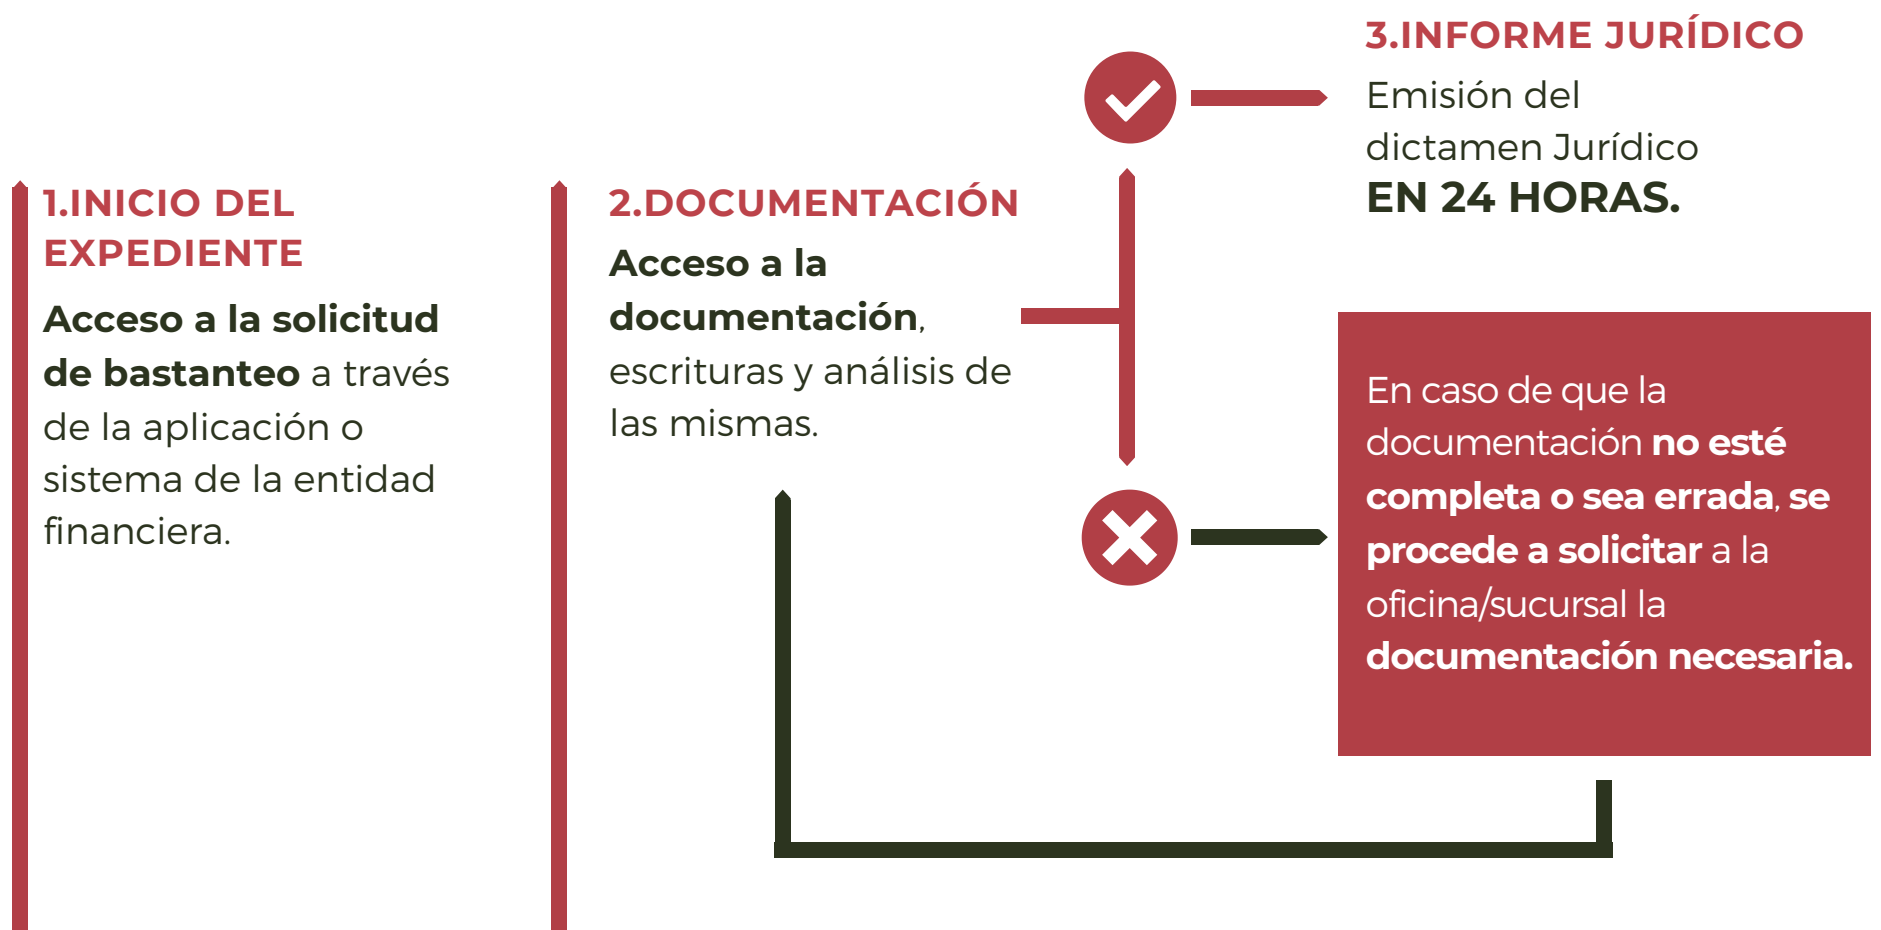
1.INICIO DEL EXPEDIENTE

Acceso a la solicitud de bastanteo a través de la aplicación o sistema de la entidad financiera.

2.DOCUMENTACIÓN

Acceso a la documentación, escrituras y análisis de las mismas.

3.INFORME JURÍDICO

Emisión del dictamen Jurídico EN 24 HORAS.

En caso de que la documentación no esté completa o sea errada, se procede a solicitar a la oficina/sucursal la documentación necesaria.